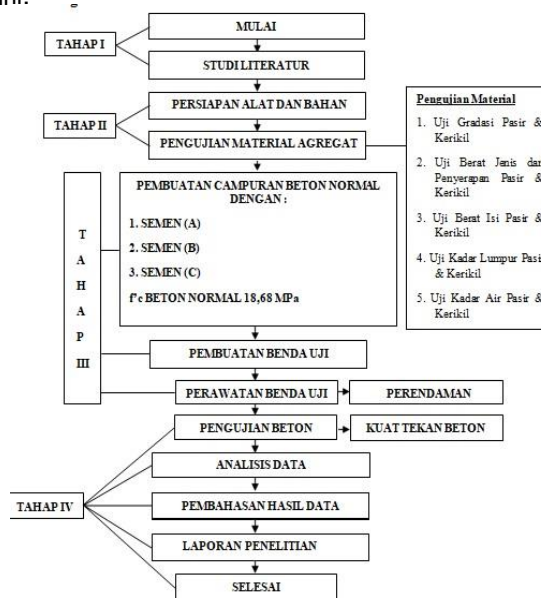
MULAI

TAHAP I

STUDI LITERATUR

PERSIAPAN ALAT DAN BAHAN

TAHAP II

PENGUJIAN MATERIAL AGREGAT

Pengujian Material

1. Uji Gradasi Pasir & Kerikil

2. Uji Berat Jenis dan Penyerapan Pasir & Kerikil

3. Uji Berat Isi Pasir & Kerikil

4. Uji Kadar Lumpur Pasir & Kerikil

5. Uji Kadar Air Pasir & Kerikil

T A H A P III

PEMBUATAN CAMPURAN BETON NORMAL DENGAN :

1. SEMEN (A)

2. SEMEN (B)

3. SEMEN (C)

f'c BETON NORMAL 18,68 MPa

PEMBUATAN BENDA UJI

PERAWATAN BENDA UJI

PERENDAMAN

PENGUJIAN BETON

KUAT TEKAN BETON

TAHAP IV

ANALISIS DATA

PEMBAHASAN HASIL DATA

LAPORAN PENELITIAN

SELESAI